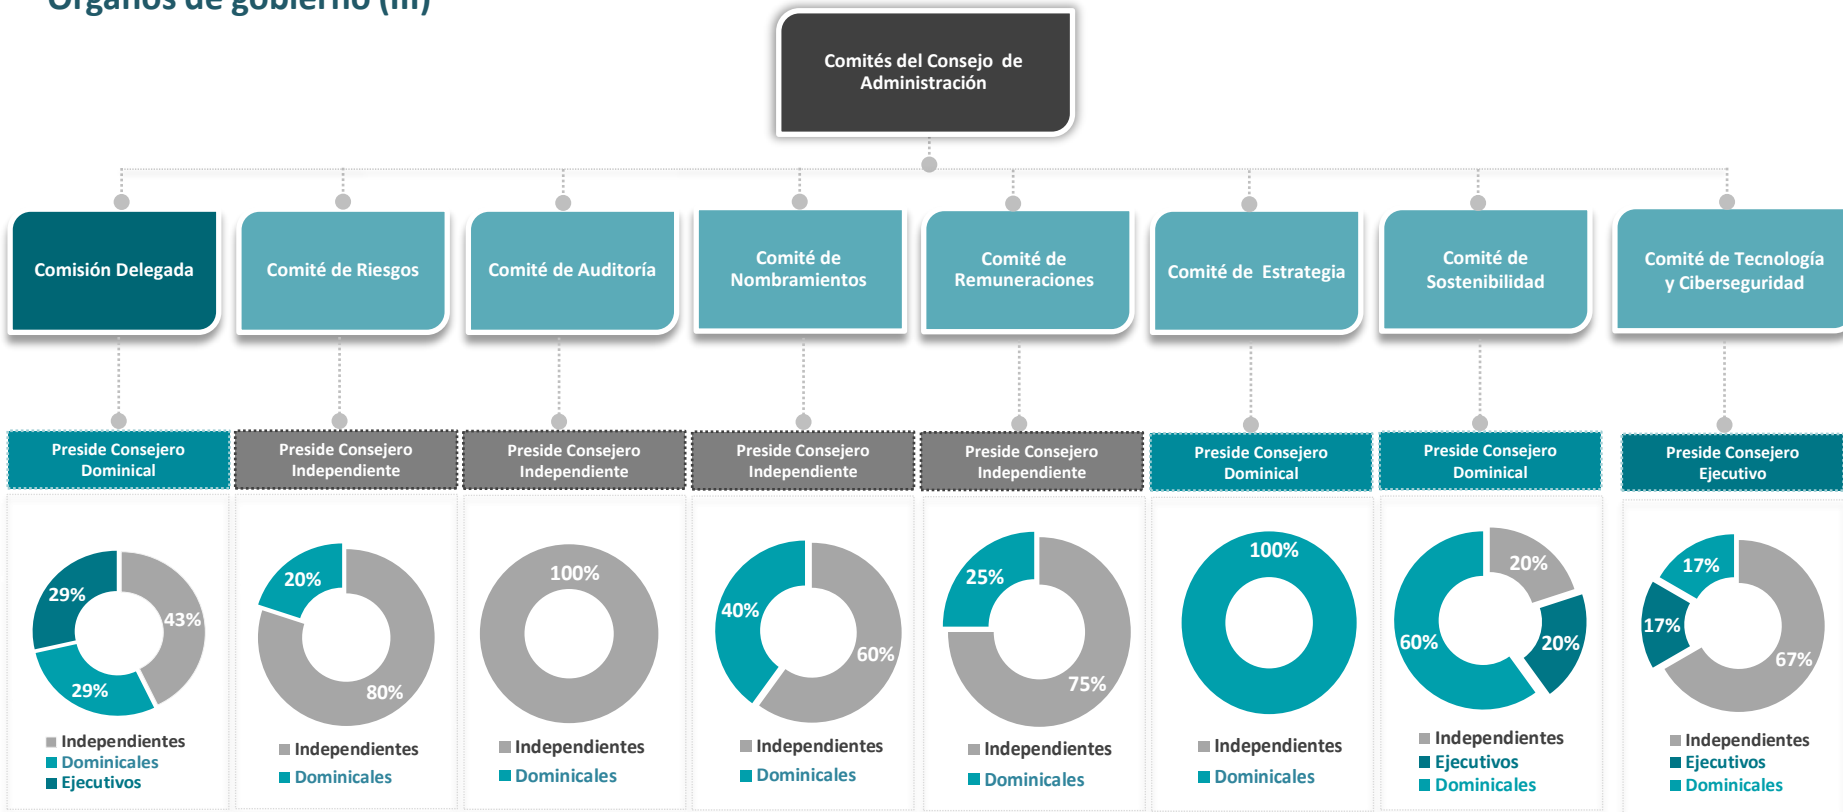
Órganos de gobierno (III)

Comités del Consejo de Administración

Comisión Delegada

Comité de Riesgos

Comité de Auditoría

Comité de Nombramientos

Comité de Remuneraciones

Comité de Estrategia

Comité de Sostenibilidad

Comité de Tecnología y Ciberseguridad

Preside Consejero Dominical

Preside Consejero Independiente

Preside Consejero Independiente

Preside Consejero Independiente

Preside Consejero Independiente

Preside Consejero Dominical

Preside Consejero Dominical

Preside Consejero Ejecutivo

29%
43%
29%

Independientes
Dominicales
Ejecutivos

20%
80%

Independientes
Dominicales

100%

Independientes
Dominicales

40%
60%

Independientes
Dominicales

25%
75%

Independientes
Dominicales

100%

Independientes
Dominicales

20%
60%
20%

Independientes
Ejecutivos
Dominicales

17%
17%
67%

Independientes
Ejecutivos
Dominicales